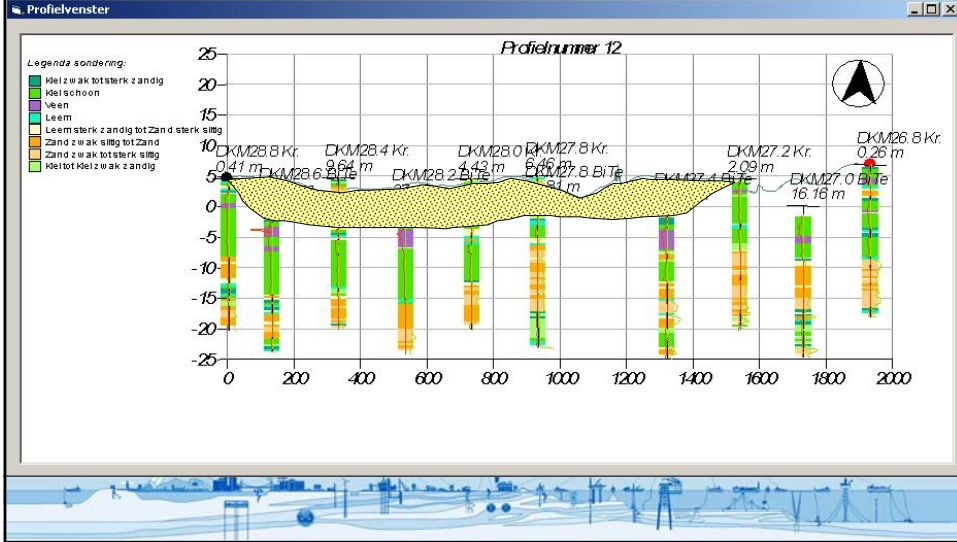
Profielvenster

Legenda sondering:
Klei zwak tot sterk zandig
Klei schoon
Veen
Leem
Leem sterk zandig tot Zand sterk siltig
Zand zwak siltig tot Zand
Zand zwak tot sterk siltig
Klei tot Klei zwak zandig

Profielnummer 12

DKM28.8 Kr. 0.41 m
DKM28.6 BiTe
DKM28.4 Kr. 9.64 m
DKM28.2 BiTe
DKM28.0 Kr. 4.43 m
DKM27.8 Kr. 6.46 m
DKM27.8 BiTe
DKM27.4 BiTe
DKM27.2 Kr. 2.09 m
DKM27.0 BiTe 16.16 m
DKM26.8 Kr. 0.26 m

25
20
15
10
5
0
-5
-10
-15
-20
-25

0
200
400
600
800
1000
1200
1400
1600
1800
2000